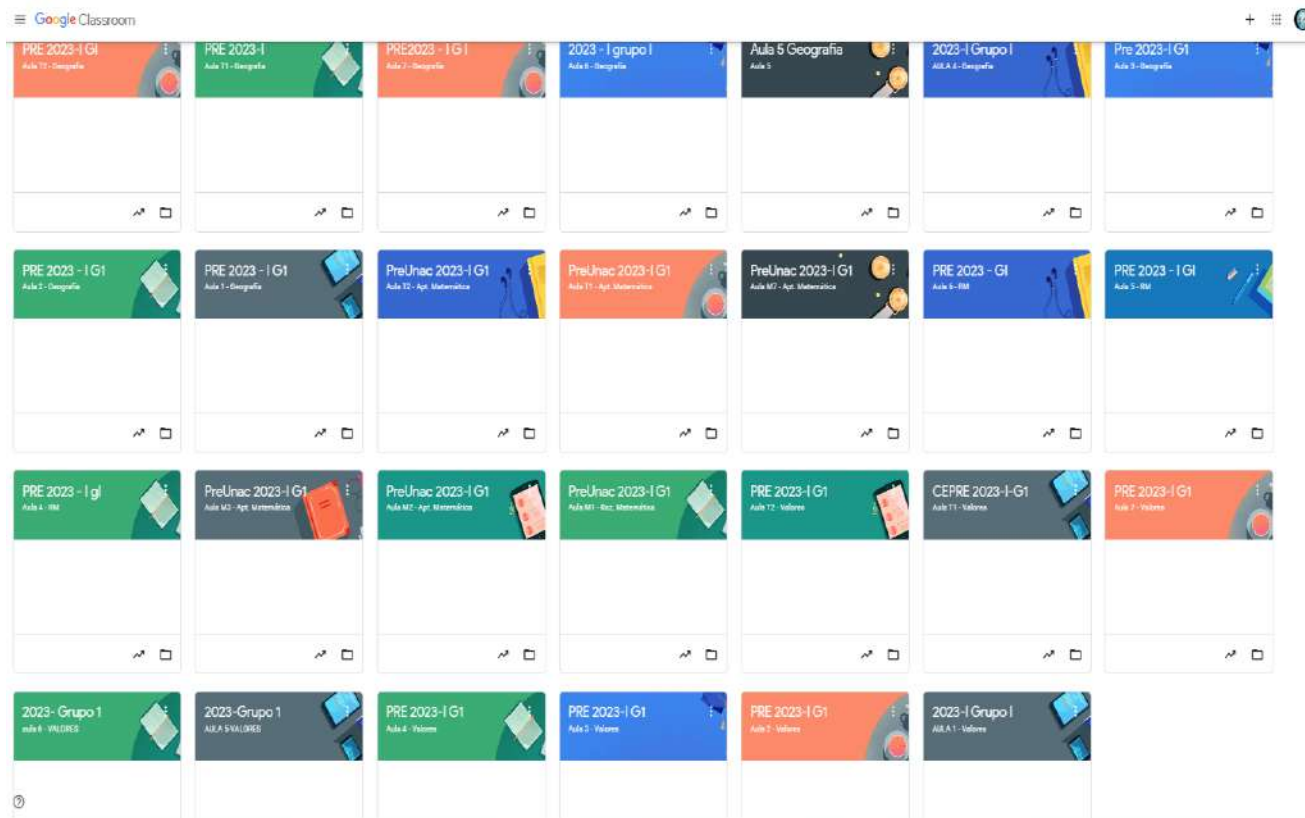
Google Classroom

PRE 2023-I GI
Aula 13 - Geografía

PRE 2023-I
Aula 11 - Geografía

PRE2023 - I G I
Aula 7 - Geografía

2023 - I grupo I
Aula 6 - Geografía

Aula 5 Geografía
Aula 5

2023-I Grupo I
AULA 4 - Geografía

Pre 2023-I G1
Aula 3 - Geografía

PRE 2023 - I G1
Aula 2 - Geografía

PRE 2023 - I G1
Aula 1 - Geografía

PreUnac 2023-I G1
Aula 12 - Apt. Matemática

PreUnac 2023-I G1
Aula 11 - Apt. Matemática

PreUnac 2023-I G1
Aula M7 - Apt. Matemática

PRE 2023 - GI
Aula 6 - RM

PRE 2023 - I GI
Aula 5 - RM

PRE 2023 - I gl
Aula 4 - RM

PreUnac 2023-I G1
Aula M3 - Apt. Matemática

PreUnac 2023-I G1
Aula M2 - Apt. Matemática

PreUnac 2023-I G1
Aula M1 - Raz. Matemática

PRE 2023-I G1
Aula 12 - Valores

CEPRE 2023-I-G1
Aula 11 - Valores

PRE 2023-I G1
Aula 7 - Valores

2023- Grupo 1
aula 6 - VALORES

2023-Grupo 1
AULA 5-VALORES

PRE 2023-I G1
Aula 4 - Valores

PRE 2023-I G1
Aula 3 - Valores

PRE 2023-I G1
Aula 2 - Valores

2023-I Grupo I
AULA 1 - Valores